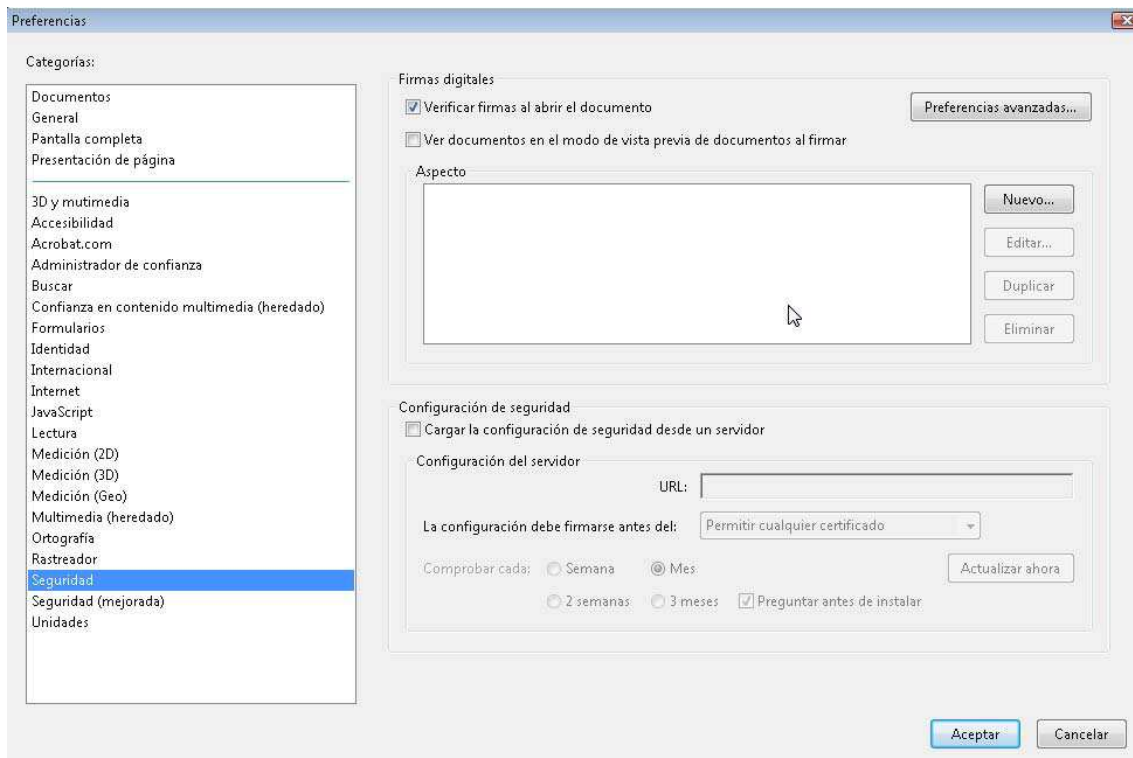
Preferencias

Categorías:

Documentos
General
Pantalla completa
Presentación de página

3D y mutimedia
Accesibilidad
Acrobat.com
Administrador de confianza
Buscar
Confianza en contenido multimedia (heredado)
Formularios
Identidad
Internacional
Internet
JavaScript
Lectura
Medición (2D)
Medición (3D)
Medición (Geo)
Multimedia (heredado)
Ortografía
Rastreador
Seguridad
Seguridad (mejorada)
Unidades

Firmas digitales
Verificar firmas al abrir el documento
Preferencias avanzadas...
Ver documentos en el modo de vista previa de documentos al firmar

Aspecto
Nuevo...
Editar...
Duplicar
Eliminar

Configuración de seguridad
Cargar la configuración de seguridad desde un servidor

Configuración del servidor
URL:
La configuración debe firmarse antes del: Permitir cualquier certificado
Comprobar cada: Semana Mes Actualizar ahora
2 semanas 3 meses Preguntar antes de instalar

Aceptar Cancelar